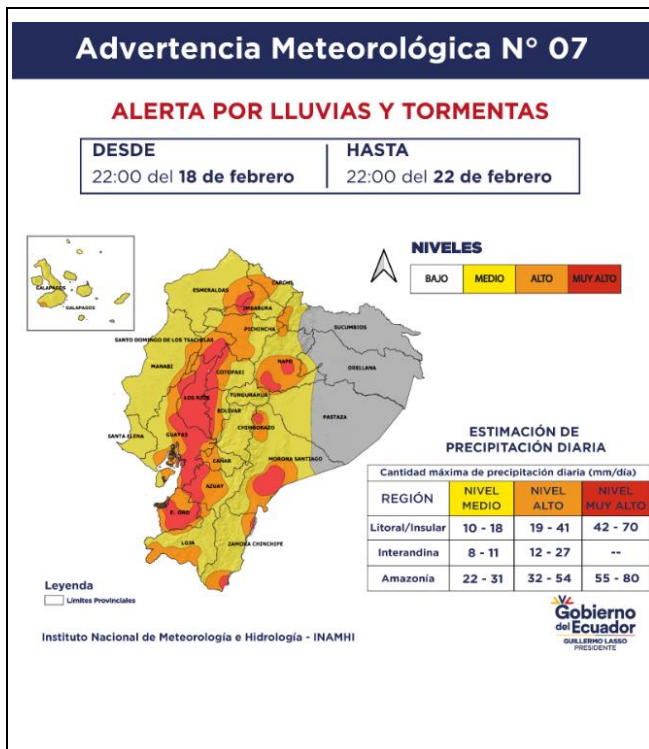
Advertencia Meteorológica N° 07

ALERTA POR LLUVIAS Y TORMENTAS

DESDE
22:00 del 18 de febrero

HASTA
22:00 del 22 de febrero

NIVELES

BAJO | MEDIO | ALTO | MUY ALTO

GALAPAGOS
GALAPAGOS
CARCHI
ESMERALDAS
IMBABURA
PICHINCHA
SUCUMBIOS
SANTO DOMINGO DE LOS TSACHILAS
NAPO
ORELLANA
MANABI
COTOPAXI
TUNGURAHUA
LOS RIOS
BOLIVAR
PASTAZA
CHIMBORAZO
SANTA ELENA
GUAYAS
CAÑAR
MORONA SANTIAGO
AZUAY
EL ORO
LOJA
ZAMORA CHINCHIPE

ESTIMACIÓN DE PRECIPITACIÓN DIARIA

Cantidad máxima de precipitación diaria (mm/día)

| REGIÓN | NIVEL MEDIO | NIVEL ALTO | NIVEL MUY ALTO |
|---|---|---|---|
| Litoral/Insular | 10 - 18 | 19 - 41 | 42 - 70 |
| Interandina | 8 - 11 | 12 - 27 | -- |
| Amazonía | 22 - 31 | 32 - 54 | 55 - 80 |

Leyenda
Límites Provinciales

Instituto Nacional de Meteorología e Hidrología - INAMHI

Gobierno del Ecuador
GUILLERMO LASSO
PRESIDENTE